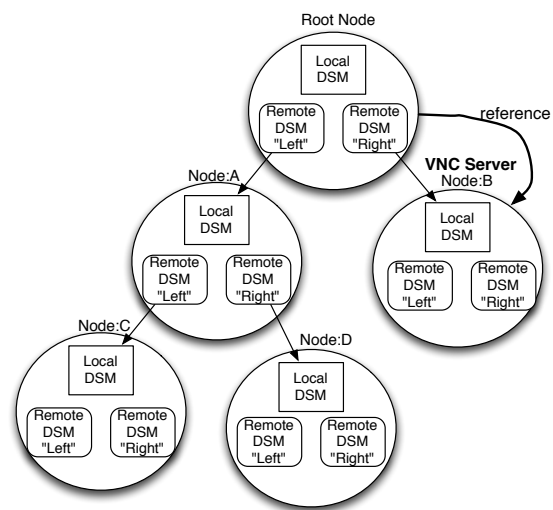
Root Node

Local DSM

Remote DSM "Left"

Remote DSM "Right"

reference

VNC Server

Node:A

Local DSM

Remote DSM "Left"

Remote DSM "Right"

Node:B

Local DSM

Remote DSM "Left"

Remote DSM "Right"

Node:C

Local DSM

Remote DSM "Left"

Remote DSM "Right"

Node:D

Local DSM

Remote DSM "Left"

Remote DSM "Right"